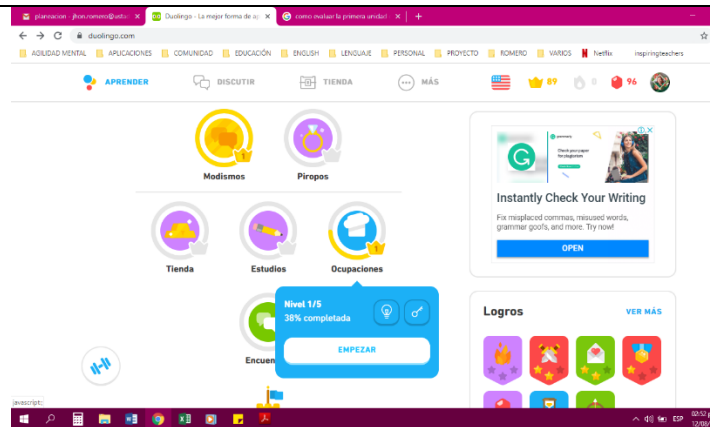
planeacion - jlron.romero@astu ×
Duolingo - La mejor forma de a ×
como evaluar la primera unidad ×
+

duolingo.com

AGILIDAD MENTAL
APLICACIONES
COMUNIDAD
EDUCACIÓN
ENGLISH
LENGUAJE
PERSONAL
PROYECTO
ROMERO
VARIOS
Netflix
inspiringteachers

APRENDER
DISCUTIR
TIENDA
MÁS
89
0
96

1
Modismos
Piropos

Tienda
Estudios
1
Ocupaciones

Nivel 1/5
38% completada
EMPEZAR

Encuen

Check your paper for plagiarism
Instantly Check Your Writing
Fix misplaced commas, misused words, grammar goofs, and more. Try now!
OPEN

Logros
VER MÁS

javascript:;

ESP
02:52
12/08/